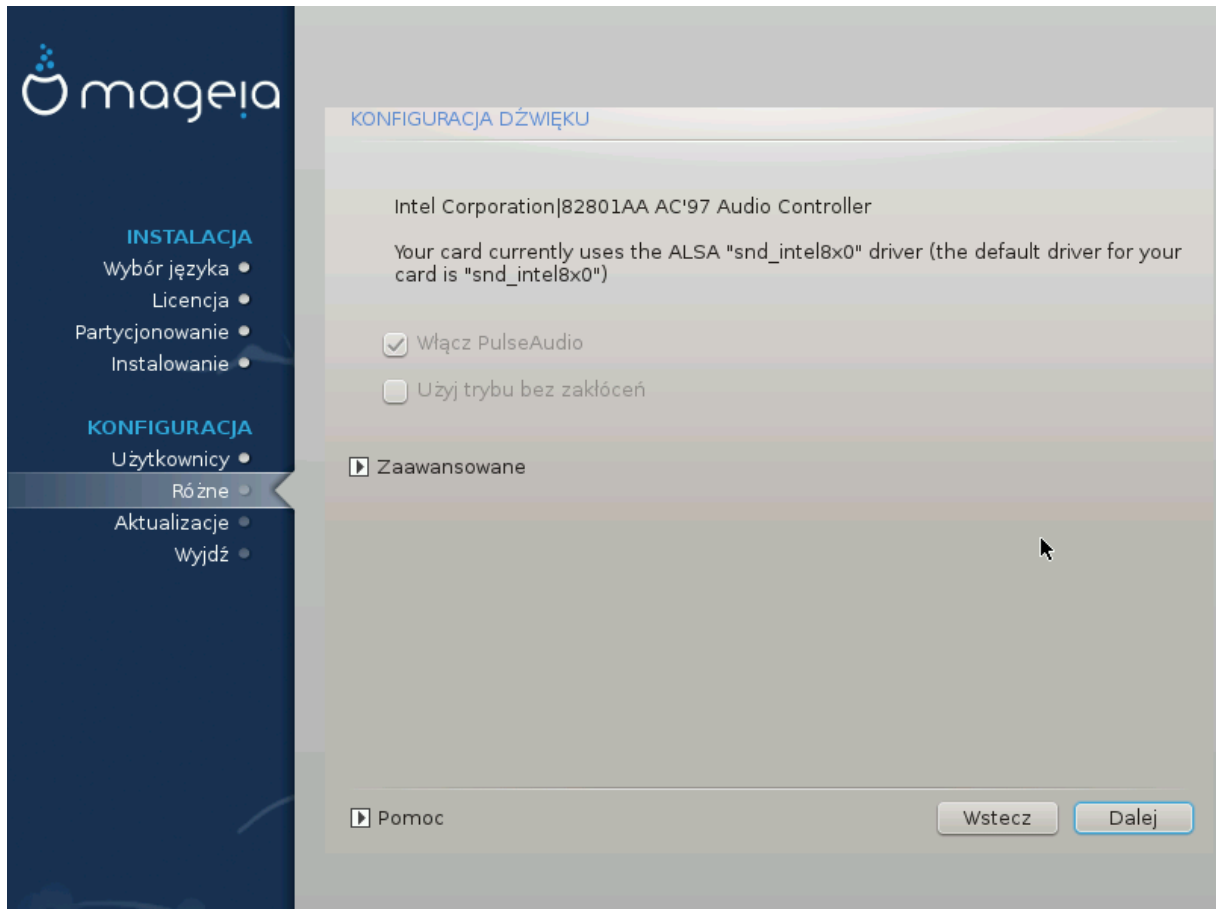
mageia

INSTALACJA
Wybór języka
Licencja
Partycjonowanie
Instalowanie

KONFIGURACJA
Użytkownicy
Różne
Aktualizacje
Wyjdź

KONFIGURACJA DŹWIĘKU

Intel Corporation|82801AA AC'97 Audio Controller

Your card currently uses the ALSA "snd_intel8x0" driver (the default driver for your card is "snd_intel8x0")

Włącz PulseAudio

Użyj trybu bez zakłóceń

Zaawansowane

Pomoc

Wstecz

Dalej